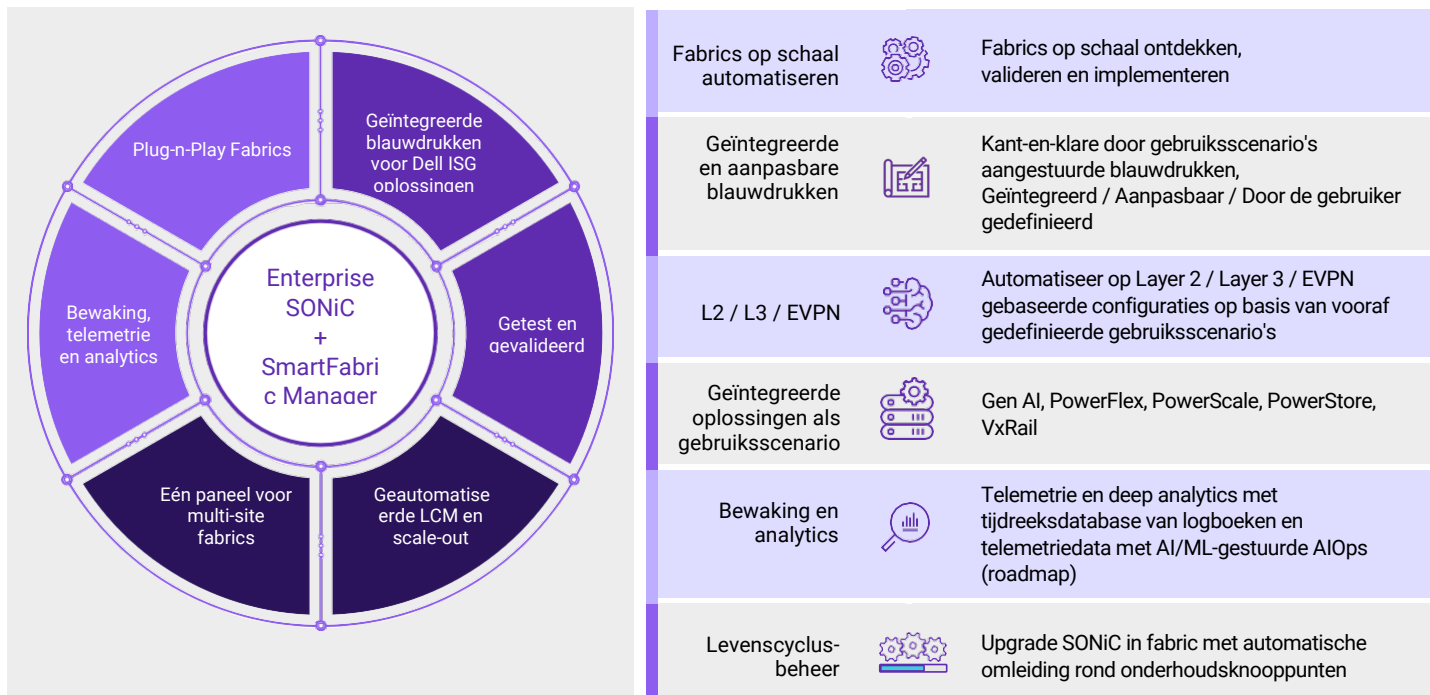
Plug-n-Play Fabrics

Geïntegreerde blauwdrukken voor Dell ISG oplossingen

Bewaking, telemetrie en analytics

Enterprise SONiC + SmartFabric Manager

Getest en gevalideerd

Eén paneel voor multi-site fabrics

Geautomatiseerde LCM en scale-out

| Fabrics op schaal automatiseren | Fabrics op schaal ontdekken, valideren en implementeren |
|---|---|
| Geïntegreerde en aanpasbare blauwdrukken | Kant-en-klare door gebruiksscenario's aangestuurde blauwdrukken, Geïntegreerd / Aanpasbaar / Door de gebruiker gedefinieerd |
| L2 / L3 / EVPN | Automatiseer op Layer 2 / Layer 3 / EVPN gebaseerde configuraties op basis van vooraf gedefinieerde gebruiksscenario's |
| Geïntegreerde oplossingen als gebruiksscenario | Gen AI, PowerFlex, PowerScale, PowerStore, VxRail |
| Bewaking en analytics | Telemetrie en deep analytics met tijdreeksdatabase van logboeken en telemetriedata met AI/ML-gestuurde AIOps (roadmap) |
| Levenscyclusbeheer | Upgrade SONiC in fabric met automatische omleiding rond onderhoudsknooppunten |